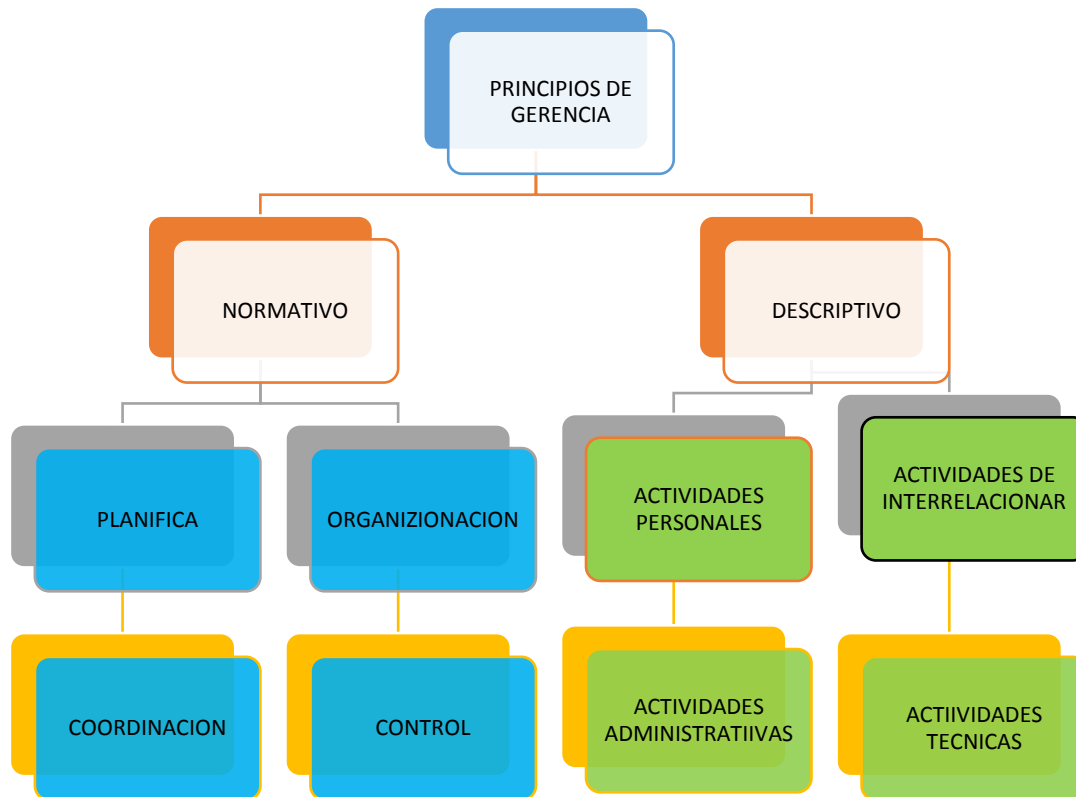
PRINCIPIOS DE GERENCIA

NORMATIVO

DESCRIPTIVO

PLANIFICA

ORGANIZIONACION

ACTIVIDADES PERSONALES

ACTIVIDADES DE INTERRELACIONAR

COORDINACION

CONTROL

ACTIVIDADES ADMINISTRATIIVAS

ACTIIVIDADES TECNICAS